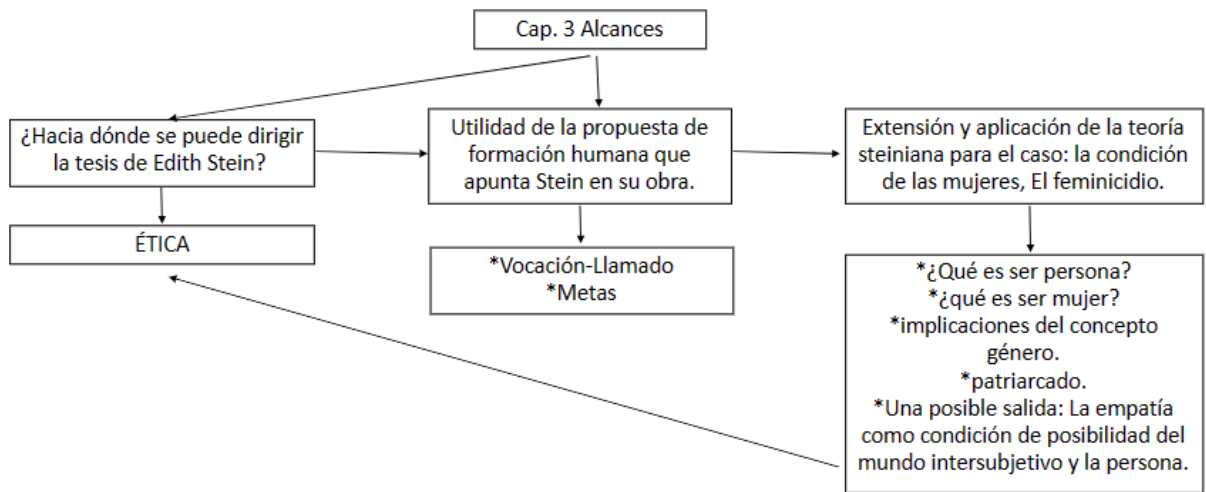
Cap. 3 Alcances

¿Hacia dónde se puede dirigir la tesis de Edith Stein?

ÉTICA

Utilidad de la propuesta de formación humana que apunta Stein en su obra.

*Vocación-Llamado
*Metas

Extensión y aplicación de la teoría steiniana para el caso: la condición de las mujeres, El feminicidio.

*¿Qué es ser persona?
*¿qué es ser mujer?
*implicaciones del concepto género.
*patriarcado.
*Una posible salida: La empatía como condición de posibilidad del mundo intersubjetivo y la persona.